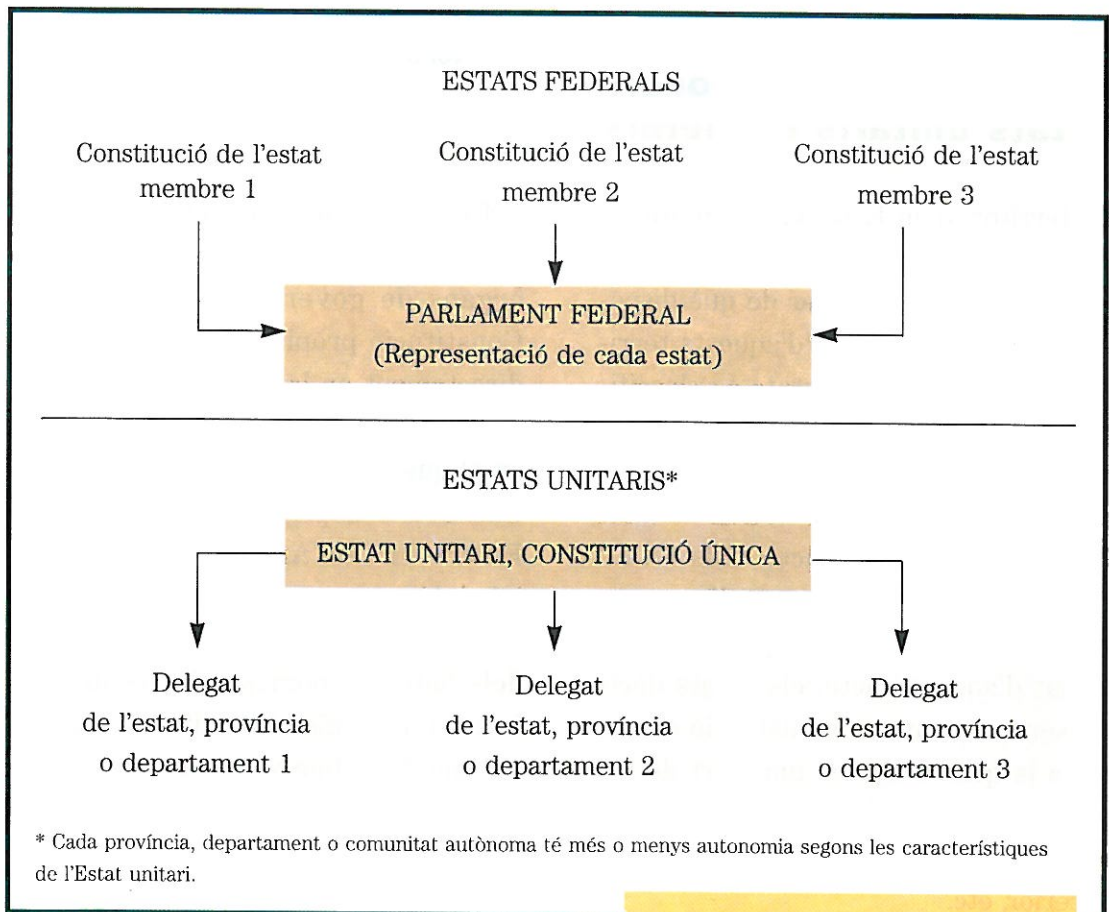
ESTATS FEDERALS

Constitució de l'estat membre 1

Constitució de l'estat membre 2

Constitució de l'estat membre 3

PARLAMENT FEDERAL (Representació de cada estat)

ESTATS UNITARIS*

ESTAT UNITARI, CONSTITUCIÓ ÚNICA

Delegat de l'estat, província o departament 1

Delegat de l'estat, província o departament 2

Delegat de l'estat, província o departament 3

* Cada província, departament o comunitat autònoma té més o menys autonomia segons les característiques de l'Estat unitari.